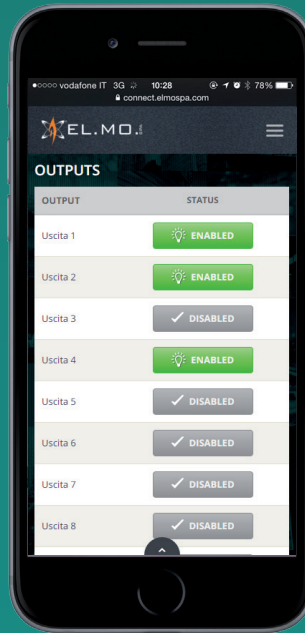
●○○○○ vodafone IT 3G 10:28 78%
connect.elmospa.com

EL.MO.

OUTPUTS

| OUTPUT | STATUS |
|---|---|
| Uscita 1 | ENABLED |
| Uscita 2 | ENABLED |
| Uscita 3 | ✓ DISABLED |
| Uscita 4 | ENABLED |
| Uscita 5 | ✓ DISABLED |
| Uscita 6 | ✓ DISABLED |
| Uscita 7 | ✓ DISABLED |
| Uscita 8 | ✓ DISABLED |